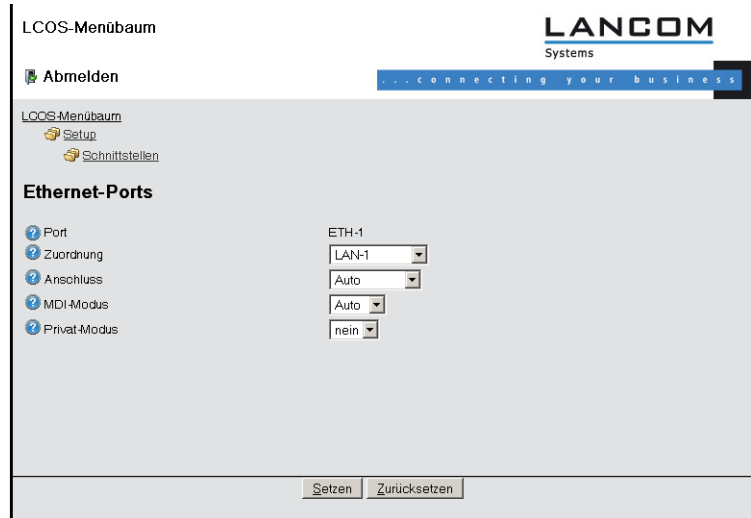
LCOS-Menübaum

LANCOM
Systems

Abmelden

...connecting your business

LCOS-Menübaum
Setup
Schnittstellen

Ethernet-Ports

| | |
|---|---|
| Port | ETH-1 |
| Zuordnung | LAN-1 |
| Anschluss | Auto |
| MDI-Modus | Auto |
| Privat-Modus | nein |

Setzen Zurücksetzen